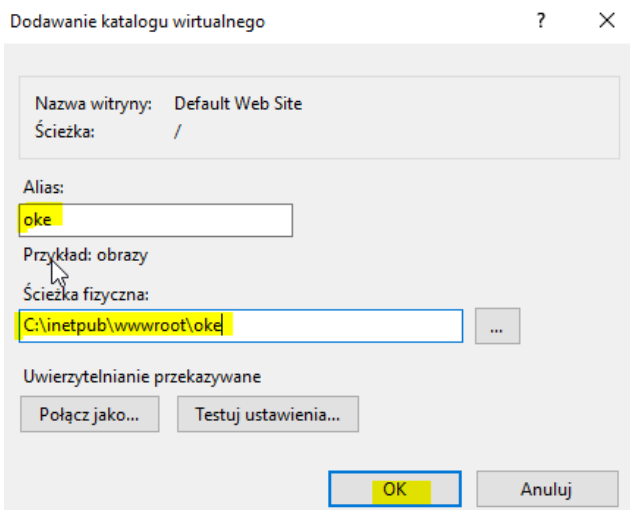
Dodawanie katalogu wirtualnego

?

Nazwa witryny: Default Web Site
Ścieżka: /

Alias:
oke

Przykład: obrazy

Ścieżka fizyczna:
C:\inetpub\wwwroot\oke

...

Uwierzytelnianie przekazywane

Połącz jako...

Testuj ustawienia...

OK

Anuluj